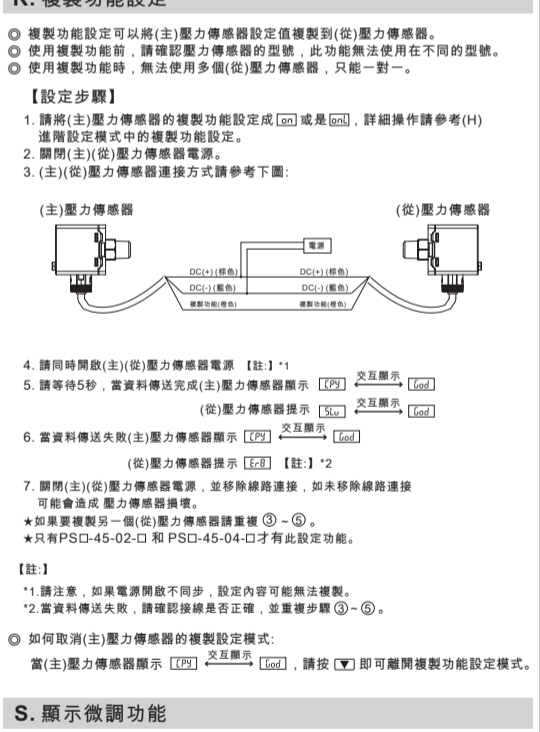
R. 複製功能設定

◎ 複製功能設定可以將(主)壓力傳感器設定值複製到(從)壓力傳感器。
◎ 使用複製功能前，請確認壓力傳感器的型號，此功能無法使用在不同的型號。
◎ 使用複製功能時，無法使用多個(從)壓力傳感器，只能一對一。

【設定步驟】

1. 請將(主)壓力傳感器的複製功能設定成 on 或是 onL，詳細操作請參考(H)進階設定模式中的複製功能設定。
2. 關閉(主)(從)壓力傳感器電源。
3. (主)(從)壓力傳感器連接方式請參考下圖:

(主)壓力傳感器

(從)壓力傳感器

電源

DC(+) (棕色)

DC(+) (棕色)

DC(-) (藍色)

DC(-) (藍色)

複製功能(橙色)

複製功能(橙色)

4. 請同時開啟(主)(從)壓力傳感器電源 【註:】*1
5. 請等待5秒，當資料傳送完成(主)壓力傳感器顯示 CPY 交互顯示 Good

(從)壓力傳感器提示 SLu 交互顯示 Good

6. 當資料傳送失敗(主)壓力傳感器顯示 CPY 交互顯示 Good

(從)壓力傳感器提示 Er8 【註:】*2

7. 關閉(主)(從)壓力傳感器電源，並移除線路連接，如未移除線路連接可能會造成 壓力傳感器損壞。
★如果要複製另一個(從)壓力傳感器請重複 ③ ~ ⑤。
★只有PS□-45-02-□ 和 PS□-45-04-□才有此設定功能。

【註:】

*1.請注意，如果電源開啟不同步，設定內容可能無法複製。
*2.當資料傳送失敗，請確認接線是否正確，並重複步驟 ③~⑤。

◎ 如何取消(主)壓力傳感器的複製設定模式:
當(主)壓力傳感器顯示 CPY 交互顯示 Good，請按 ▼ 即可離開複製功能設定模式。

S. 顯示微調功能